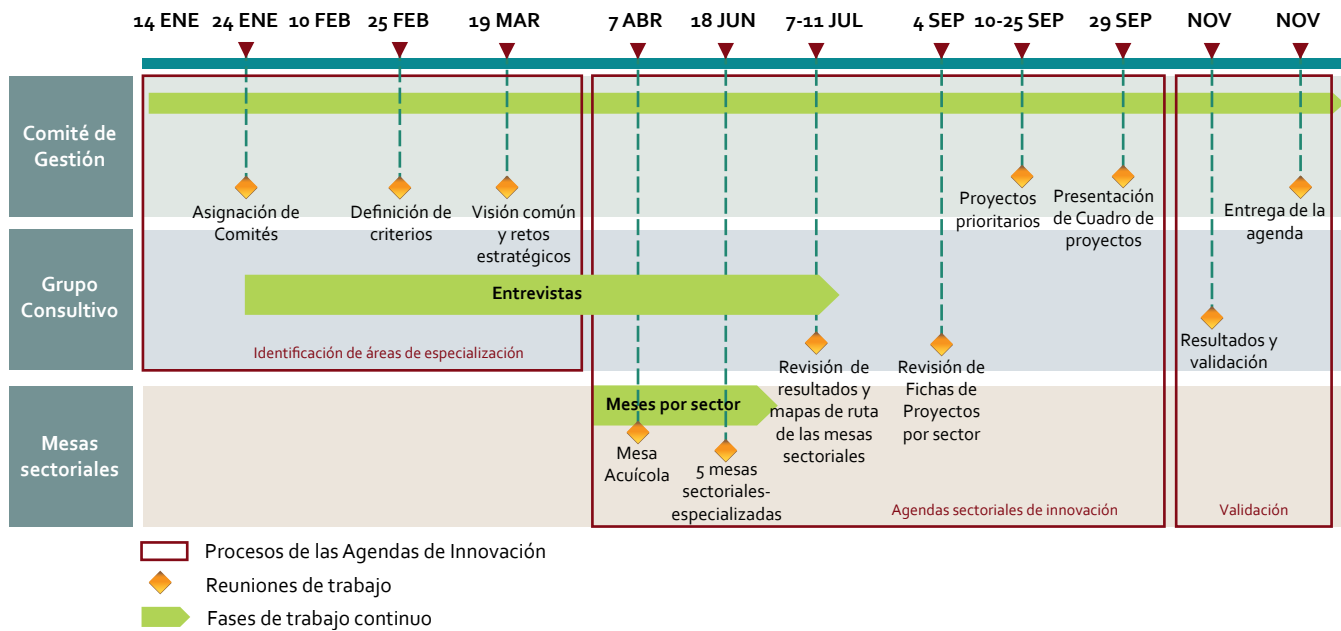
14 ENE 24 ENE 10 FEB 25 FEB 19 MAR 7 ABR 18 JUN 7-11 JUL 4 SEP 10-25 SEP 29 SEP NOV NOV

Comité de Gestión

Grupo Consultivo

Mesas sectoriales

Asignación de Comités

Definición de criterios

Visión común y retos estratégicos

Proyectos prioritarios

Presentación de Cuadro de proyectos

Entrega de la agenda

Entrevistas

Identificación de áreas de especialización

Revisión de resultados y mapas de ruta de las mesas sectoriales

Revisión de Fichas de Proyectos por sector

Resultados y validación

Meses por sector

Mesa Acuícola

5 mesas sectoriales-especializadas

Agendas sectoriales de innovación

Validación

Procesos de las Agendas de Innovación

Reuniones de trabajo

Fases de trabajo continuo